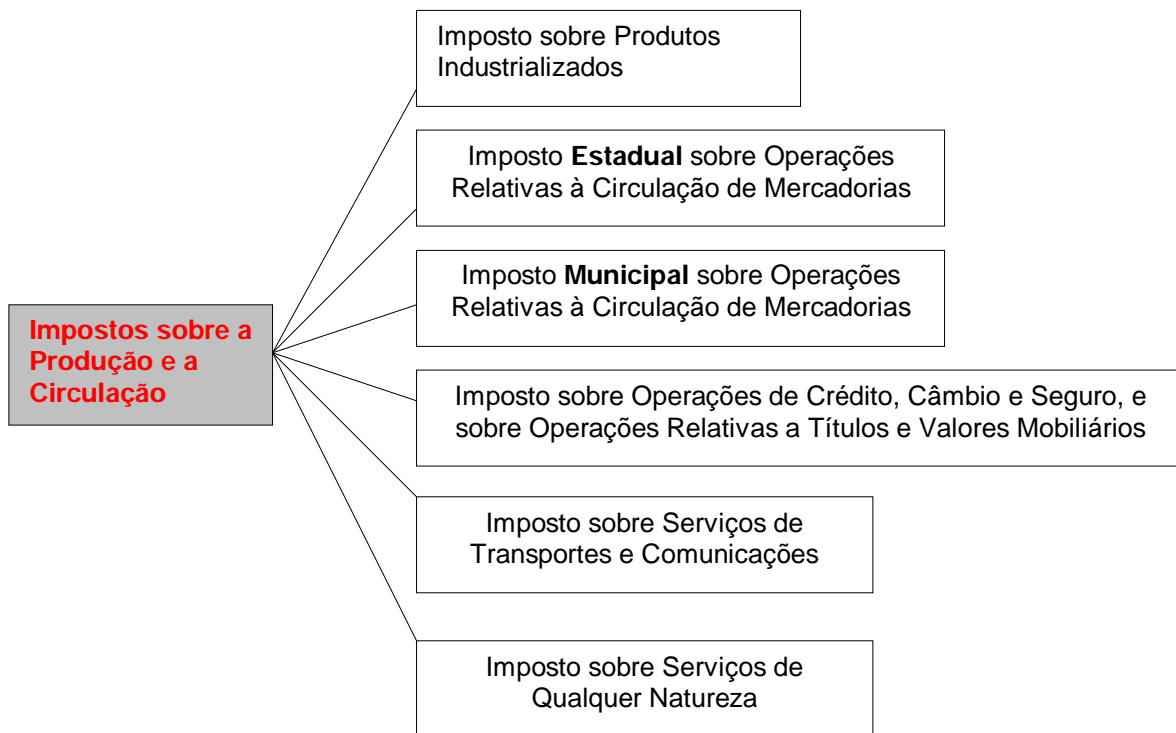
Impostos sobre a Produção e a Circulação

Imposto sobre Produtos Industrializados

Imposto **Estadual** sobre Operações Relativas à Circulação de Mercadorias

Imposto **Municipal** sobre Operações Relativas à Circulação de Mercadorias

Imposto sobre Operações de Crédito, Câmbio e Seguro, e sobre Operações Relativas a Títulos e Valores Mobiliários

Imposto sobre Serviços de Transportes e Comunicações

Imposto sobre Serviços de Qualquer Natureza